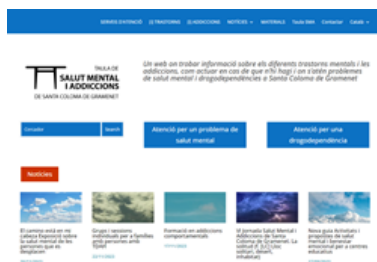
SERVEIS D'ATENCIÓ · EL TRASTORN · EL ADDICCIONS · NOTÍCIES · MATERIALS · Taula SMA · Contactar · Català

TAULA DE SALUT MENTAL I ADDICCIONS DE SANTA COLOMA DE GRAMENET

Un web on trobar informació sobre els diferents trastorns mentals i les addiccions, com actuar en cas de que n'hi hagi i on s'atén problemes de salut mental i drogodependències a Santa Coloma de Gramenet

Cercador · Search

Atenció per un problema de salut mental

Atenció per una drogodependència

Notícies

El camino está en tu cabeza Exposició sobre la salut mental de les persones que es desplacen

Grups i sessions individuals per a famílies amb persones amb TDAH

Formació en addiccions comportamentals

VI Jornada Salut Mental i Addiccions de Santa Coloma de Gramenet. La salut en el S.XXI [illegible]

Nova guia Activitats i propostes de salut mental i benestar emocional per a centres educatius